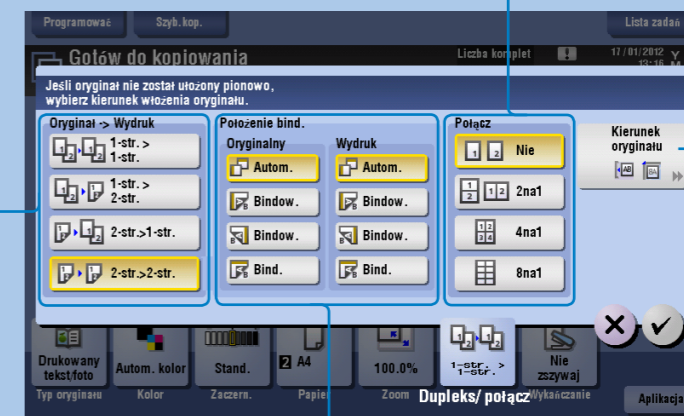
Programować
Szyb.kop.
Lista zadań
Gotów do kopiowania
Liczba komplet
17/01/2012
13:16

Jeśli oryginał nie został ułożony pionowo, wybierz kierunek włożenia oryginału.

Oryginał -> Wydruk
1-str. > 1-str.
1-str. > 2-str.
2-str.>1-str.
2-str.>2-str.

Położenie bind.
Oryginalny
Autom.
Bindow.
Bindow.
Bind.
Wydruk
Autom.
Bindow.
Bindow.
Bind.

Połącz
Nie
2na1
4na1
8na1

Kierunek oryginału

Drukowany tekst/foto
Typ oryginału
Autom. kolor
Kolor
Stand.
Zaczern.
A4
Papier
100.0%
Zoom
1-str. > 1-str.
Dupleks/ połącz
Nie zszywaj
Wykańczanie
Aplikacja